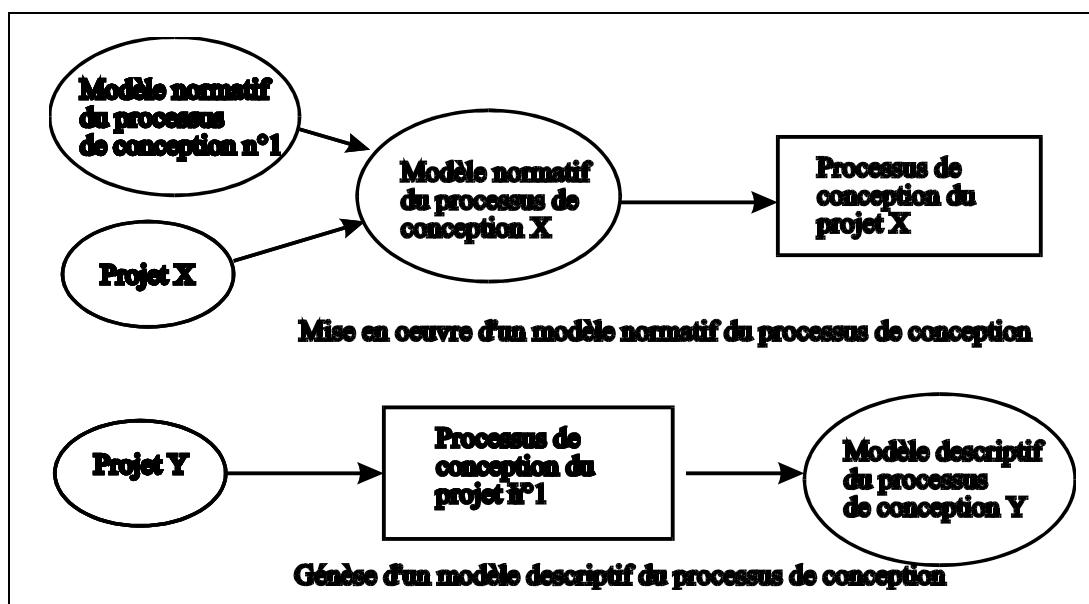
Modèle normatif du processus de conception n°1

Projet X

Modèle normatif du processus de conception X

Processus de conception du projet X

Mise en oeuvre d'un modèle normatif du processus de conception

Projet Y

Processus de conception du projet n°1

Modèle descriptif du processus de conception Y

Génèse d'un modèle descriptif du processus de conception